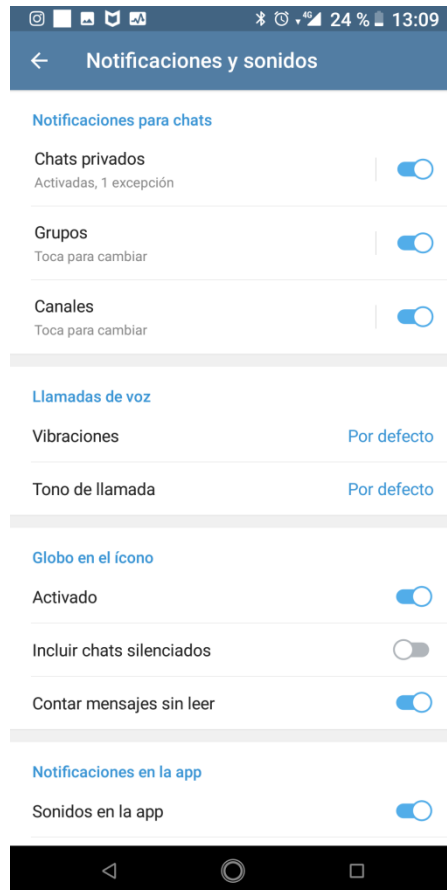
24 % 13:09

Notificaciones y sonidos

Notificaciones para chats

Chats privados
Activadas, 1 excepción

Grupos
Toca para cambiar

Canales
Toca para cambiar

Llamadas de voz

Vibraciones Por defecto

Tono de llamada Por defecto

Globo en el ícono

Activado

Incluir chats silenciados

Contar mensajes sin leer

Notificaciones en la app

Sonidos en la app